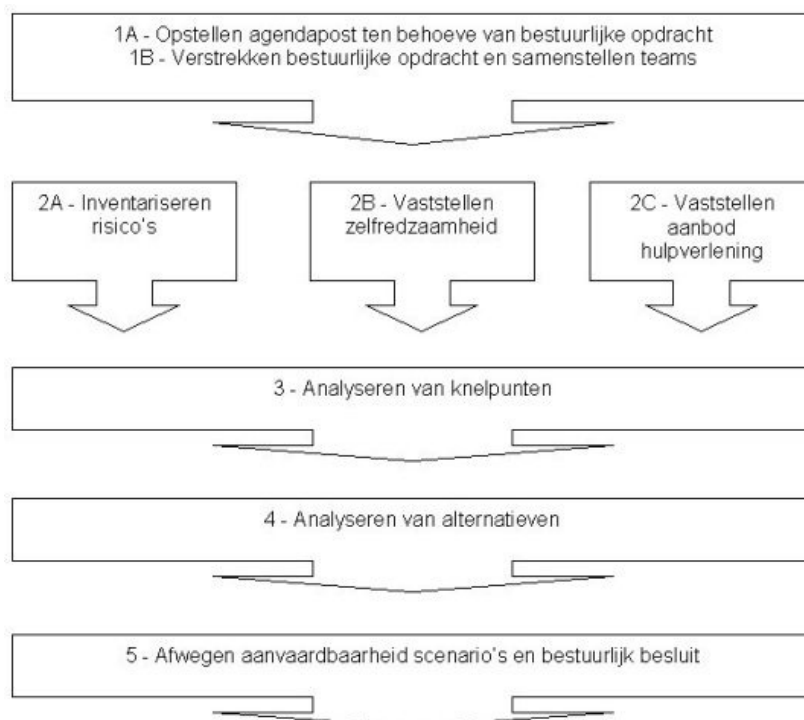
1A - Opstellen agendapost ten behoeve van bestuurlijke opdracht
1B - Verstrekken bestuurlijke opdracht en samenstellen teams

2A - Inventariseren risico's

2B - Vaststellen zelfredzaamheid

2C - Vaststellen aanbod hulpverlening

3 - Analyseren van knelpunten

4 - Analyseren van alternatieven

5 - Afwegen aanvaardbaarheid scenario's en bestuurlijk besluit